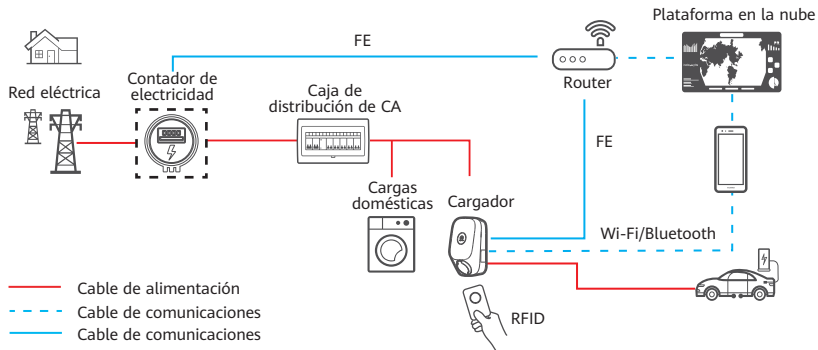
Plataforma en la nube

FE

Router

Red eléctrica

Contador de electricidad

Caja de distribución de CA

FE

Cargas domésticas

Cargador

Wi-Fi/Bluetooth

Cable de alimentación

Cable de comunicaciones

Cable de comunicaciones

RFID